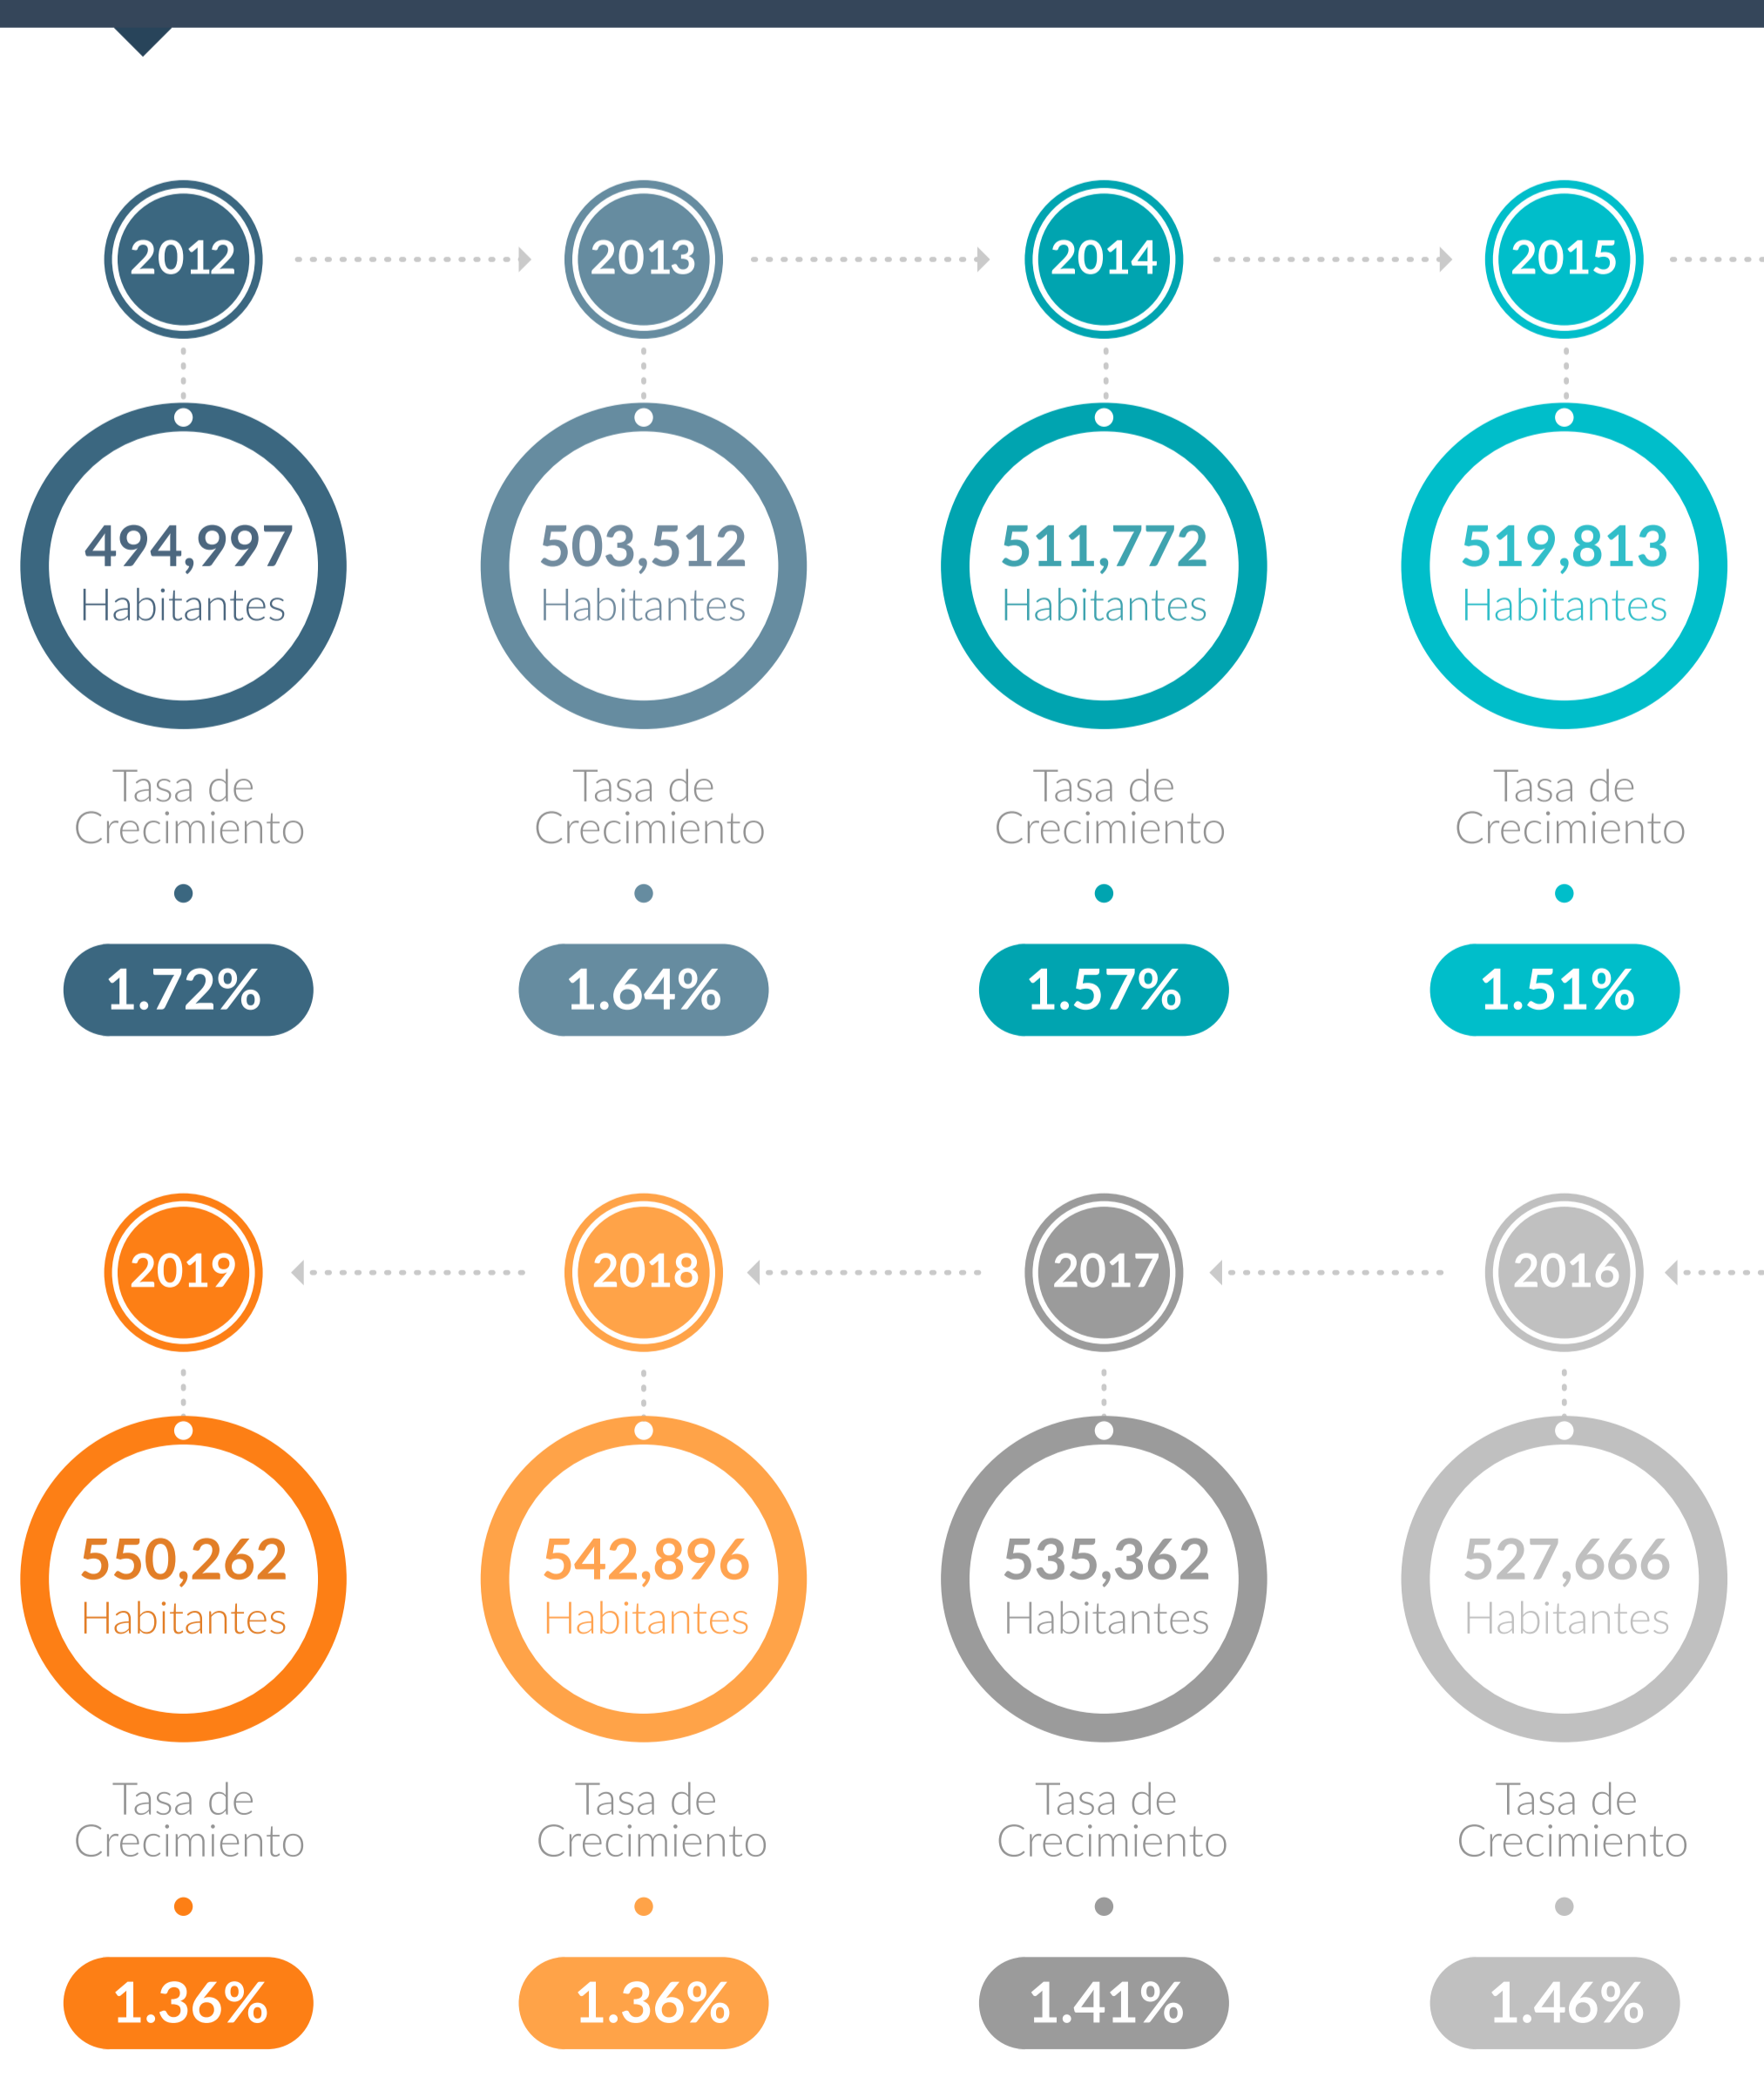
2012

494,997 Habitantes

Tasa de Crecimiento

1.72%

2013

503,512 Habitantes

Tasa de Crecimiento

1.64%

2014

511,772 Habitantes

Tasa de Crecimiento

1.57%

2015

519,813 Habitantes

Tasa de Crecimiento

1.51%

2019

550,262 Habitantes

Tasa de Crecimiento

1.36%

2018

542,896 Habitantes

Tasa de Crecimiento

1.36%

2017

535,362 Habitantes

Tasa de Crecimiento

1.41%

2016

527,666 Habitantes

Tasa de Crecimiento

1.46%